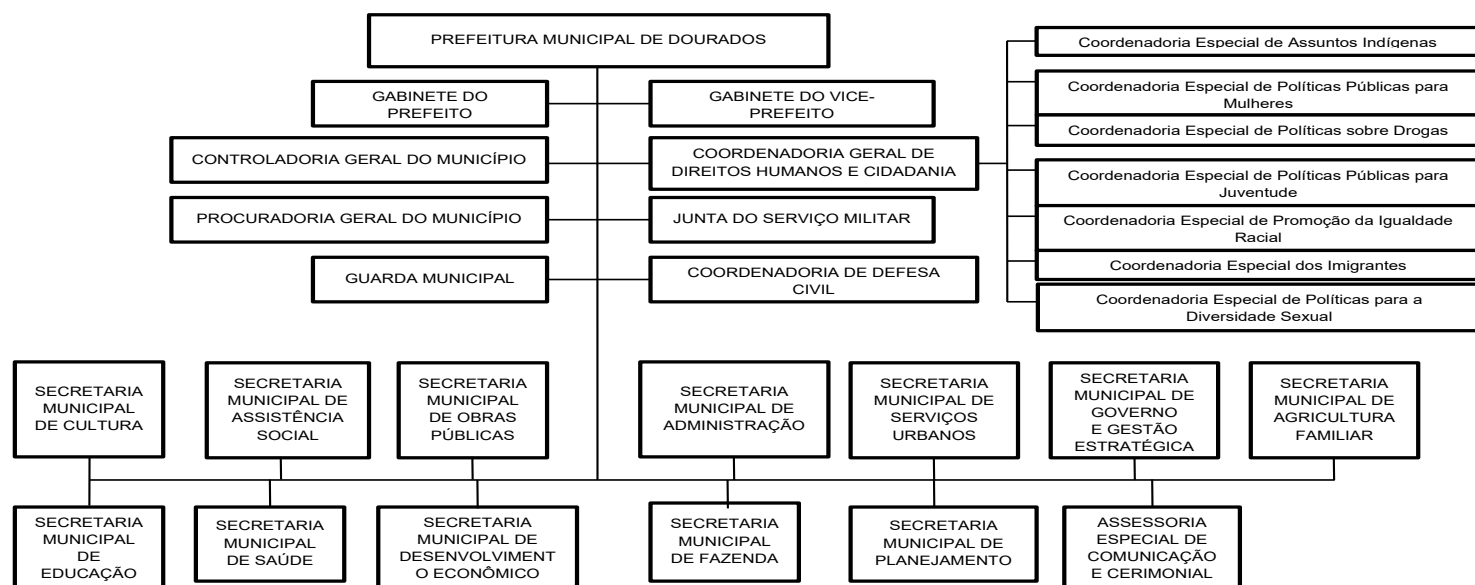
PREFEITURA MUNICIPAL DE DOURADOS

GABINETE DO PREFEITO

GABINETE DO VICE-PREFEITO

CONTROLADORIA GERAL DO MUNICÍPIO

COORDENADORIA GERAL DE DIREITOS HUMANOS E CIDADANIA

PROCURADORIA GERAL DO MUNICÍPIO

JUNTA DO SERVIÇO MILITAR

GUARDA MUNICIPAL

COORDENADORIA DE DEFESA CIVIL

Coordenadoria Especial de Assuntos Indígenas

Coordenadoria Especial de Políticas Públicas para Mulheres

Coordenadoria Especial de Políticas sobre Drogas

Coordenadoria Especial de Políticas Públicas para Juventude

Coordenadoria Especial de Promoção da Igualdade Racial

Coordenadoria Especial dos Imigrantes

Coordenadoria Especial de Políticas para a Diversidade Sexual

SECRETARIA MUNICIPAL DE CULTURA

SECRETARIA MUNICIPAL DE ASSISTÊNCIA SOCIAL

SECRETARIA MUNICIPAL DE OBRAS PÚBLICAS

SECRETARIA MUNICIPAL DE ADMINISTRAÇÃO

SECRETARIA MUNICIPAL DE SERVIÇOS URBANOS

SECRETARIA MUNICIPAL DE GOVERNO E GESTÃO ESTRATÉGICA

SECRETARIA MUNICIPAL DE AGRICULTURA FAMILIAR

SECRETARIA MUNICIPAL DE EDUCAÇÃO

SECRETARIA MUNICIPAL DE SAÚDE

SECRETARIA MUNICIPAL DE DESENVOLVIMENT O ECONÔMICO

SECRETARIA MUNICIPAL DE FAZENDA

SECRETARIA MUNICIPAL DE PLANEJAMENTO

ASSESSORIA ESPECIAL DE COMUNICAÇÃO E CERIMONIAL